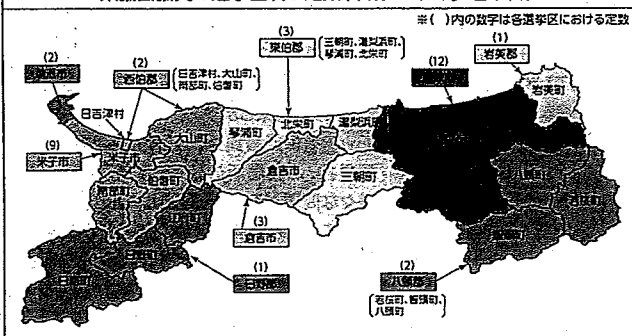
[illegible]

※( )内の数字は各選挙区における定数

(2)
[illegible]

(2)
西伯郡

(日吉津村、大山町、南部町、伯耆町)

(3)
東伯郡

(三朝町、湯梨浜町、琴浦町、北栄町)

(1)
岩美郡

(12)
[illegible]

岩美町

日吉津村

大山町

琴浦町

北栄町

湯梨浜町

(9)
米子市

倉吉市

三朝町

八頭町

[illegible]

(3)
倉吉市

(1)
日野郡

(2)
八頭郡

(若桜町、智頭町、八頭町)